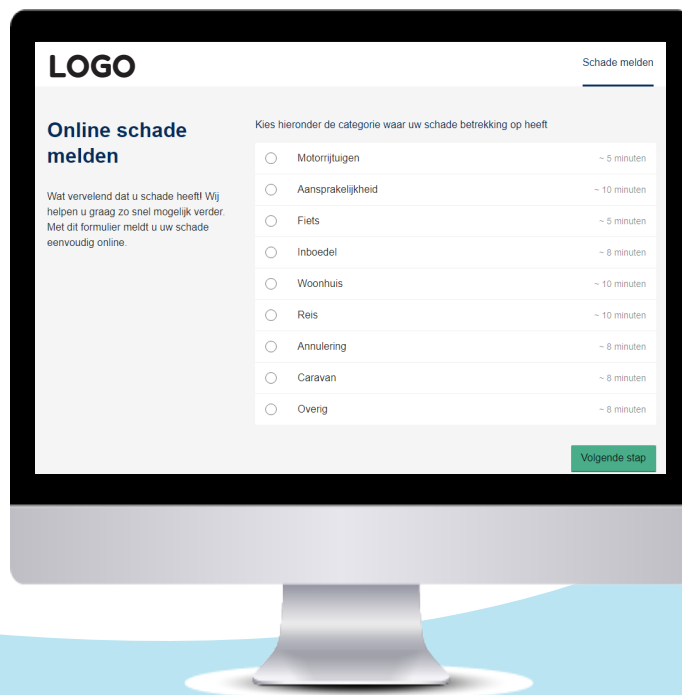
LOGO

Schade melden

Online schade melden

Wat vervelend dat u schade heeft! Wij helpen u graag zo snel mogelijk verder. Met dit formulier meldt u uw schade eenvoudig online.

Kies hieronder de categorie waar uw schade betrekking op heeft

| | | |
|---|---|---|
| ○ | Motorrijtuigen | ~ 5 minuten |
| ○ | Aansprakelijkheid | ~ 10 minuten |
| ○ | Fiets | ~ 5 minuten |
| ○ | Inboedel | ~ 8 minuten |
| ○ | Woonhuis | ~ 10 minuten |
| ○ | Reis | ~ 10 minuten |
| ○ | Annulering | ~ 8 minuten |
| ○ | Caravan | ~ 8 minuten |
| ○ | Overig | ~ 8 minuten |

Volgende stap